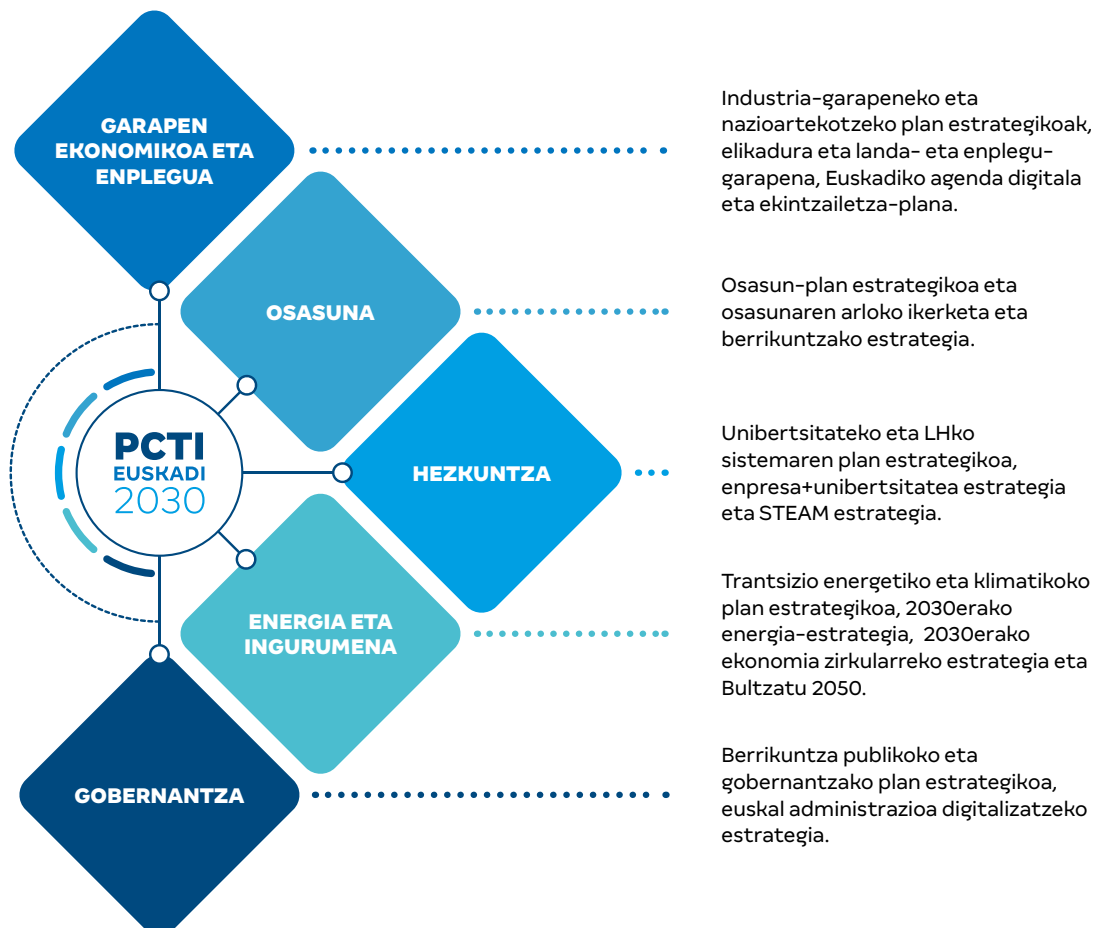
GARAPEN EKONOMIKOA ETA ENPLEGUA

Industria-garapeneko eta nazioartekotzeko plan estrategikoak, elikadura eta landa- eta enplegu-garapena, Euskadiko agenda digitala eta ekintzailetza-plana.

OSASUNA

Osasun-plan estrategikoa eta osasunaren arloko ikerketa eta berrikuntzako estrategia.

PCTI EUSKADI 2030

HEZKUNTZA

Unibertsitateko eta LHko sistemaren plan estrategikoa, enpresa+unibertsitatea estrategia eta STEAM estrategia.

ENERGIA ETA INGURUMENA

Trantsizio energetiko eta klimatikoko plan estrategikoa, 2030erako energia-estrategia, 2030erako ekonomia zirkularreko estrategia eta Bultzatu 2050.

GOBERNANTZA

Berrikuntza publikoko eta gobernantzako plan estrategikoa, euskal administrazioa digitalizatzeko estrategia.